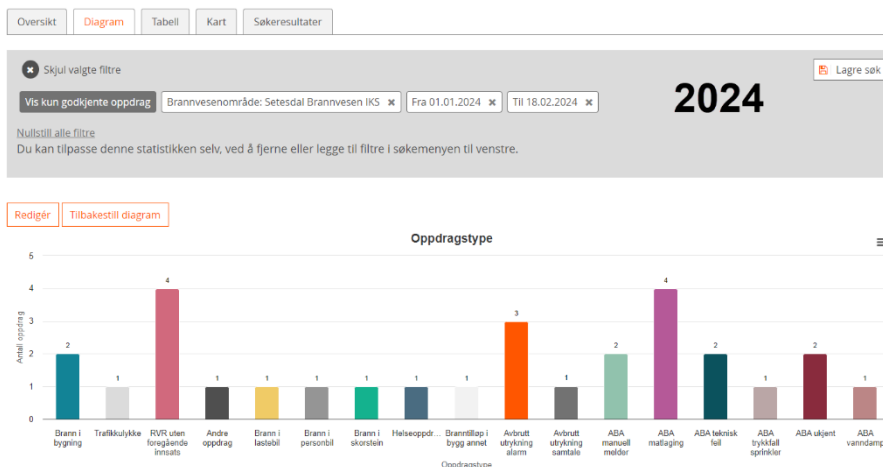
Oversikt | Diagram | Tabell | Kart | Søkeresultater

Skjul valgte filtre

Lagre søk

Vis kun godkjente oppdrag | Brannvesenområde: Setesdal Brannvesen IKS | Fra 01.01.2024 | Til 18.02.2024

2024

Nullstill alle filtre
Du kan tilpasse denne statistikken selv, ved å fjerne eller legge til filtre i søkemenyen til venstre.

Redigér | Tilbakestill diagram

Oppdragstype

Antall oppdrag

5
4
3
2
1
0

| Oppdragstype | Antall |
|---|---|
| Brann i bygning | 2 |
| Trafikkulykke | 1 |
| RVR uten foregående innsats | 4 |
| Andre oppdrag | 1 |
| Brann i lastebil | 1 |
| Brann i personbil | 1 |
| Brann i skorstein | 1 |
| Helseoppdr... | 1 |
| Branntilløp i bygg annet | 1 |
| Avbrutt utrykning alarm | 3 |
| Avbrutt utrykning samtale | 1 |
| ABA manuell melder | 2 |
| ABA matlaging | 4 |
| ABA teknisk feil | 2 |
| ABA trykkfall sprinkler | 1 |
| ABA ukjent | 2 |
| ABA vanndamp | 1 |

Oppdragstype